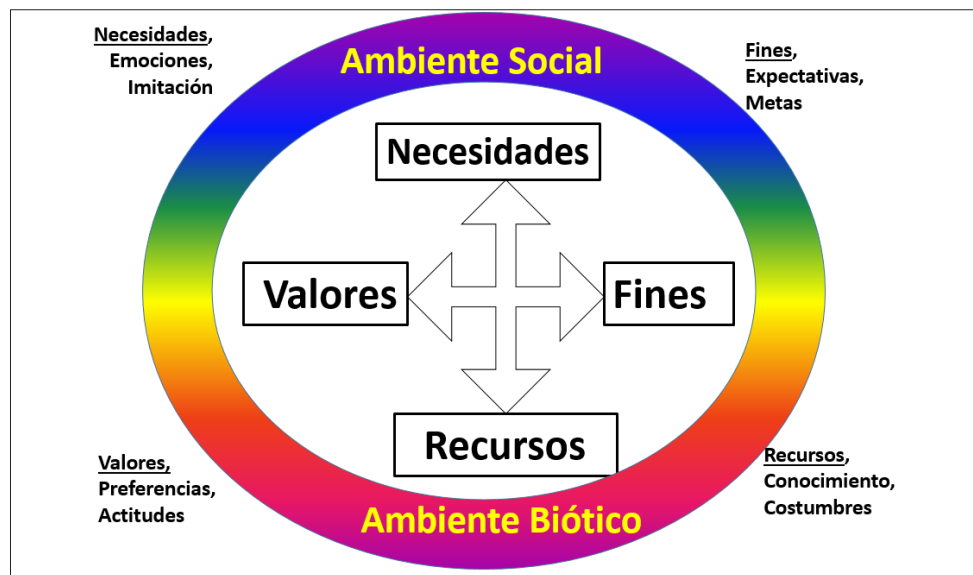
Necesidades, Emociones, Imitación

Ambiente Social

Fines, Expectativas, Metas

Necesidades

Valores

Fines

Recursos

Valores, Preferencias, Actitudes

Ambiente Biótico

Recursos, Conocimiento, Costumbres